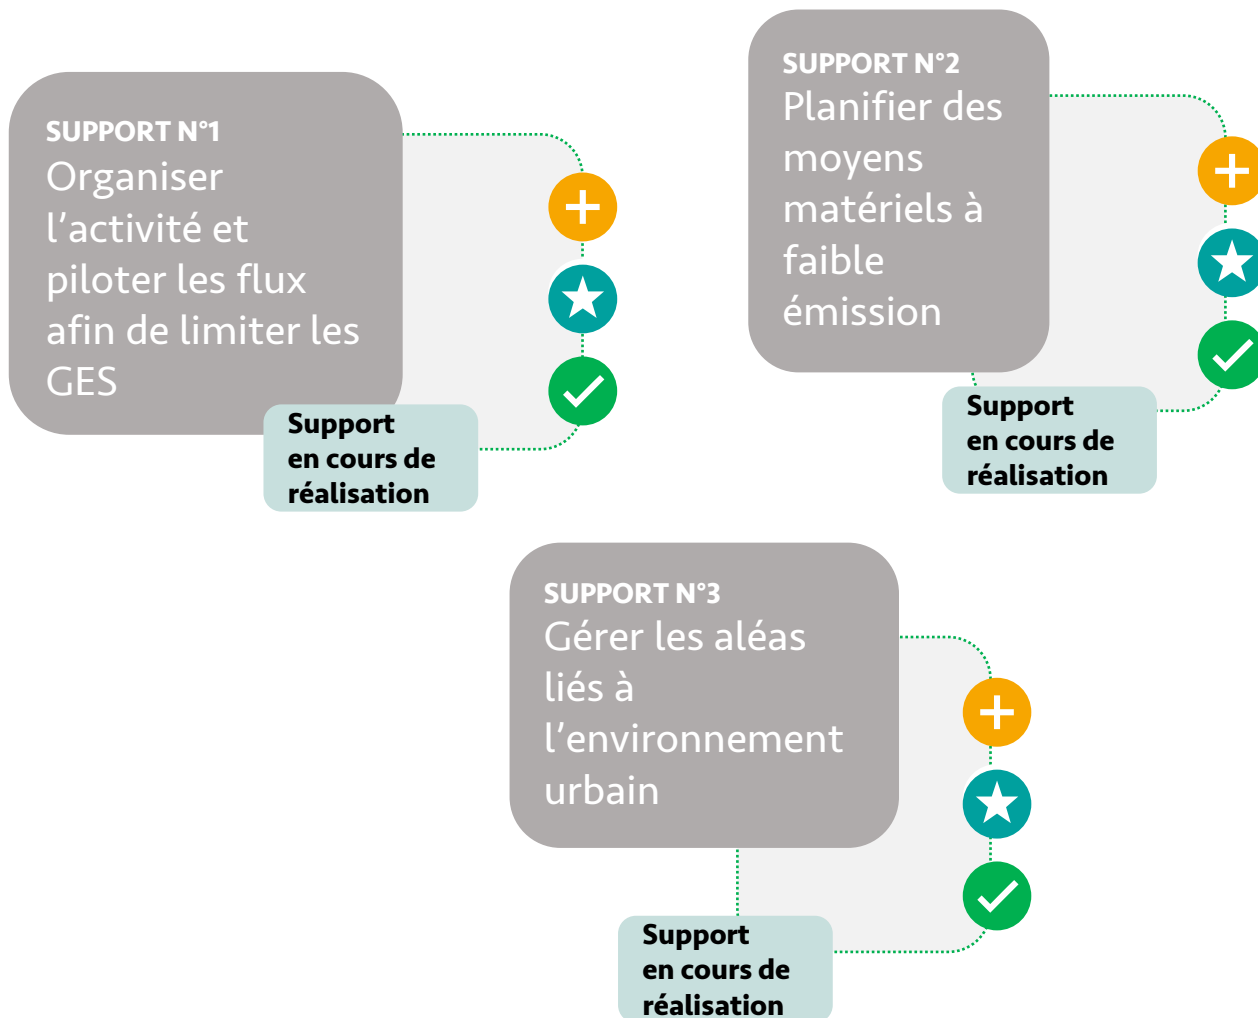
SUPPORT N°1
Organiser l’activité et piloter les flux afin de limiter les GES

Support en cours de réalisation

SUPPORT N°2
Planifier des moyens matériels à faible émission

Support en cours de réalisation

SUPPORT N°3
Gérer les aléas liés à l’environnement urbain

Support en cours de réalisation